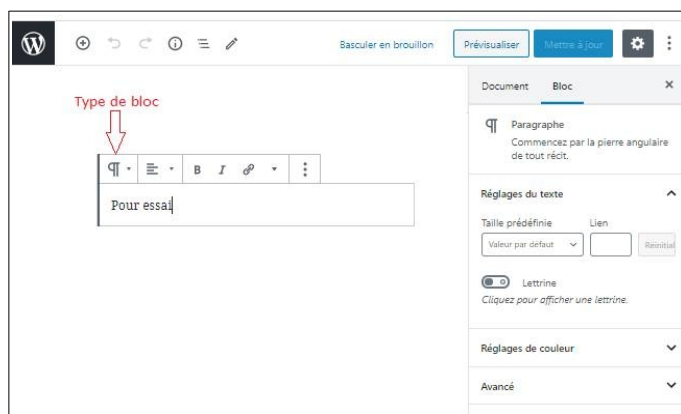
Basculer en brouillon

Prévisualiser

Mettre à jour

Type de bloc

B I

Pour essai

Document

Bloc

×

Paragraphe

Commencez par la pierre angulaire de tout récit.

Réglages du texte

Taille prédéfinie

Lien

Valeur par défaut

Réinitial

Lettrine

Cliquez pour afficher une lettrine.

Réglages de couleur

Avancé